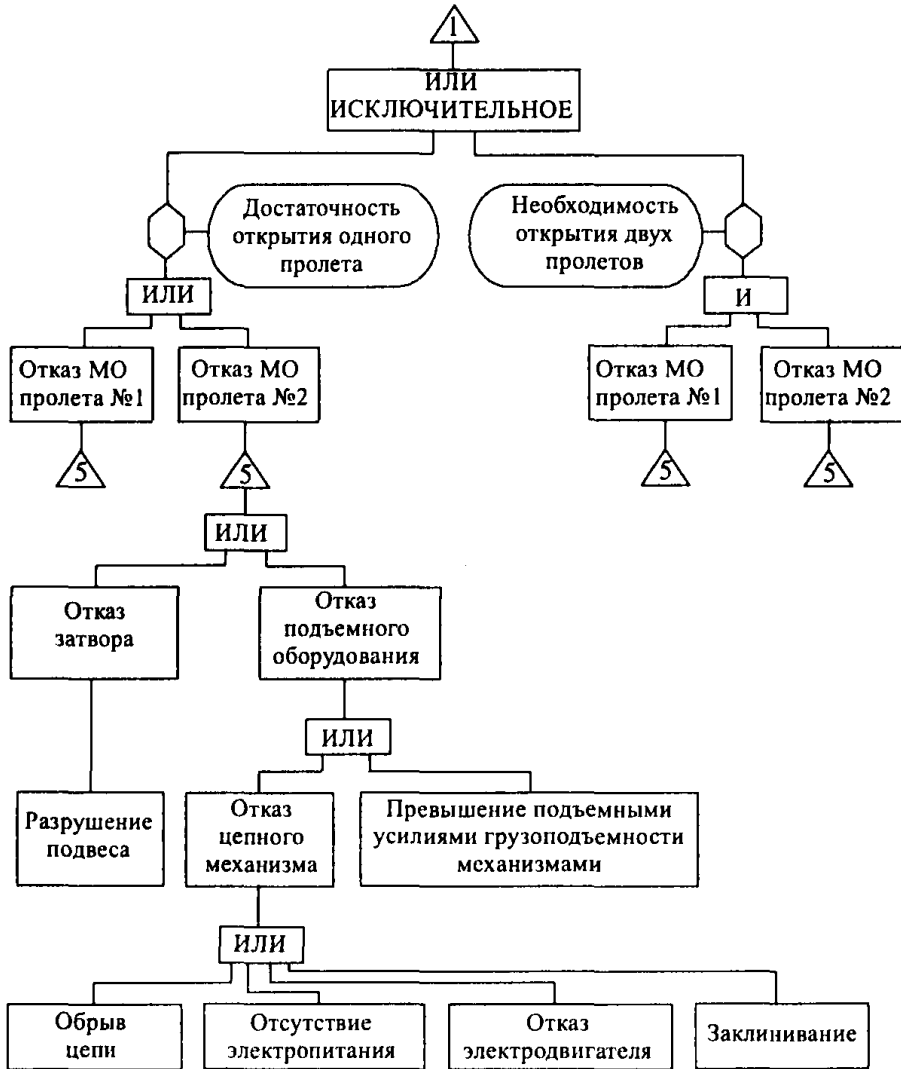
1

ИЛИ ИСКЛЮЧИТЕЛЬНОЕ

Достаточность открытия одного пролета

Необходимость открытия двух пролетов

ИЛИ

И

Отказ МО пролета №1

Отказ МО пролета №2

Отказ МО пролета №1

Отказ МО пролета №2

5

5

5

5

ИЛИ

Отказ затвора

Отказ подъемного оборудования

ИЛИ

Разрушение подвеса

Отказ цепного механизма

Превышение подъемными усилиями грузоподъемности механизмами

ИЛИ

Обрыв цепи

Отсутствие электропитания

Отказ электродвигателя

Заклинивание